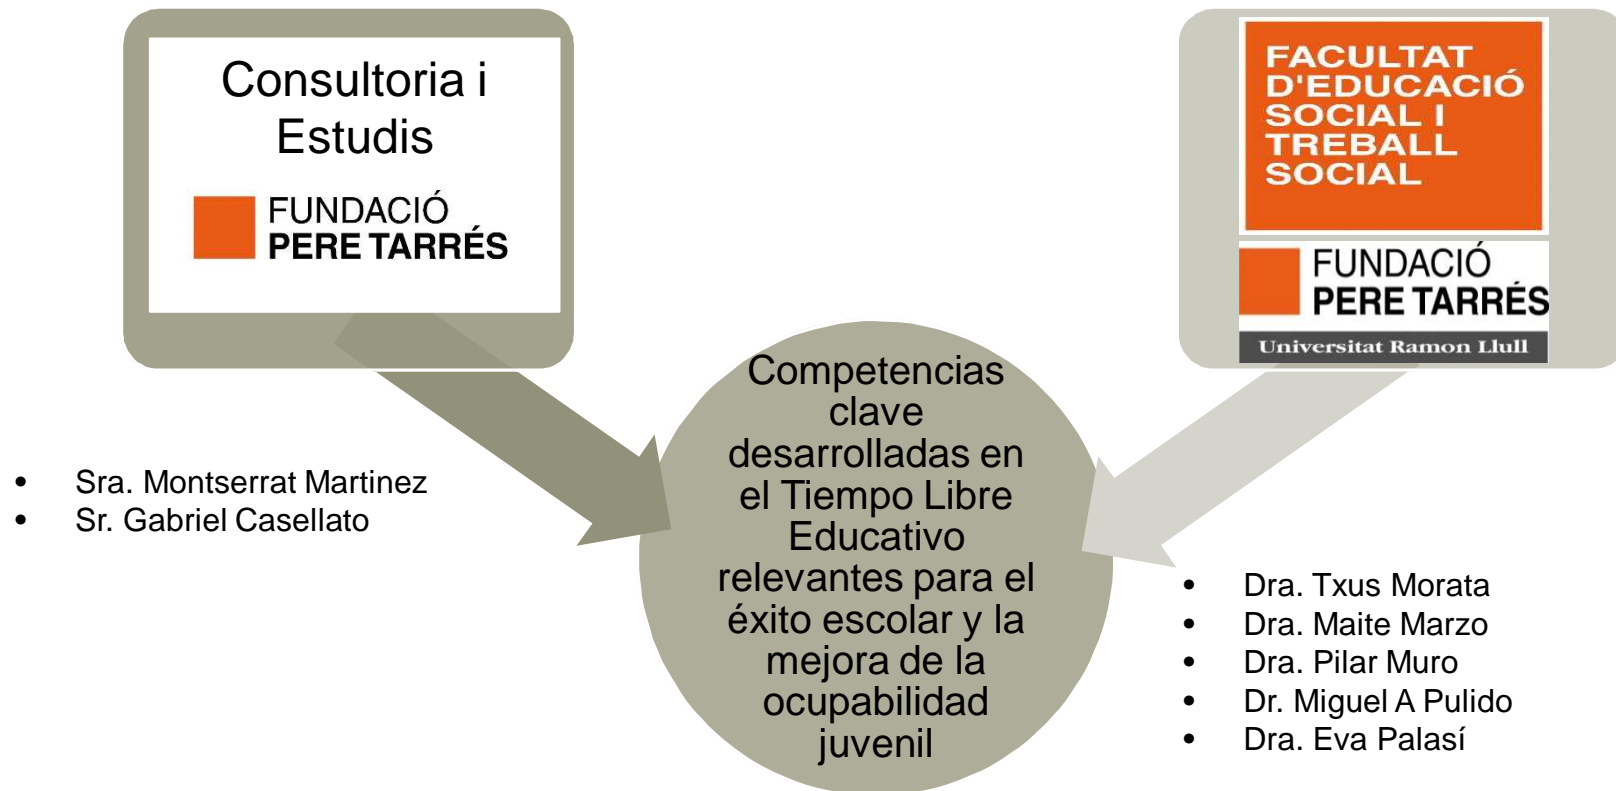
Consultoria i Estudis

FUNDACIÓ
PERE TARRÉS

FACULTAT D'EDUCACIÓ SOCIAL I TREBALL SOCIAL

FUNDACIÓ
PERE TARRÉS
Universitat Ramon Llull

- Sra. Montserrat Martinez
- Sr. Gabriel Casellato

Competencias clave desarrolladas en el Tiempo Libre Educativo relevantes para el éxito escolar y la mejora de la ocupabilidad juvenil

- Dra. Txus Morata
- Dra. Maite Marzo
- Dra. Pilar Muro
- Dr. Miguel A Pulido
- Dra. Eva Palasí